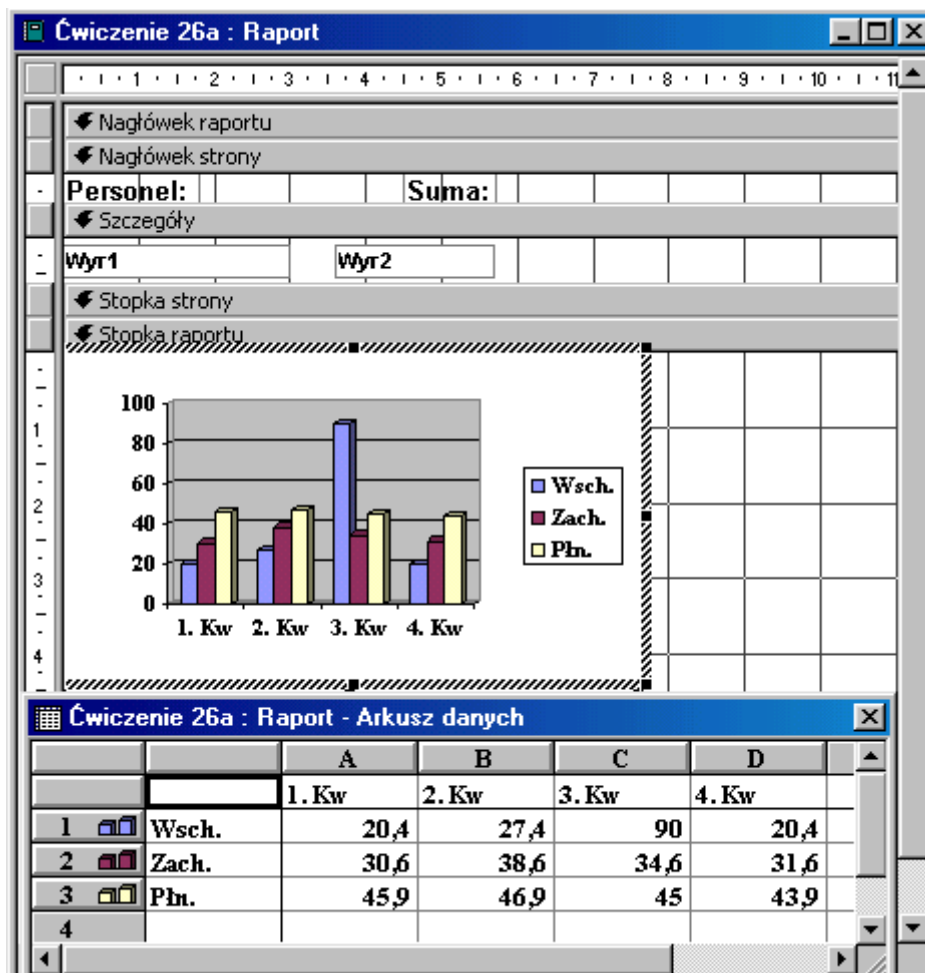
Ćwiczenie 26a : Raport

1 2 3 4 5 6 7 8 9 10 11

Nagłówek raportu
Nagłówek strony
Personel: Suma:
Szczegóły
Wyr1 Wyr2
Stopka strony
Stopka raportu

1
2
3
4

100
80
60
40
20
0
1. Kw 2. Kw 3. Kw 4. Kw

Wsch.
Zach.
Płn.

Ćwiczenie 26a : Raport - Arkusz danych

| | | A | B | C | D |
|---|---|---|---|---|---|
| | | 1. Kw | 2. Kw | 3. Kw | 4. Kw |
| 1 | Wsch. | 20,4 | 27,4 | 90 | 20,4 |
| 2 | Zach. | 30,6 | 38,6 | 34,6 | 31,6 |
| 3 | Płn. | 45,9 | 46,9 | 45 | 43,9 |
| 4 | | | | | |